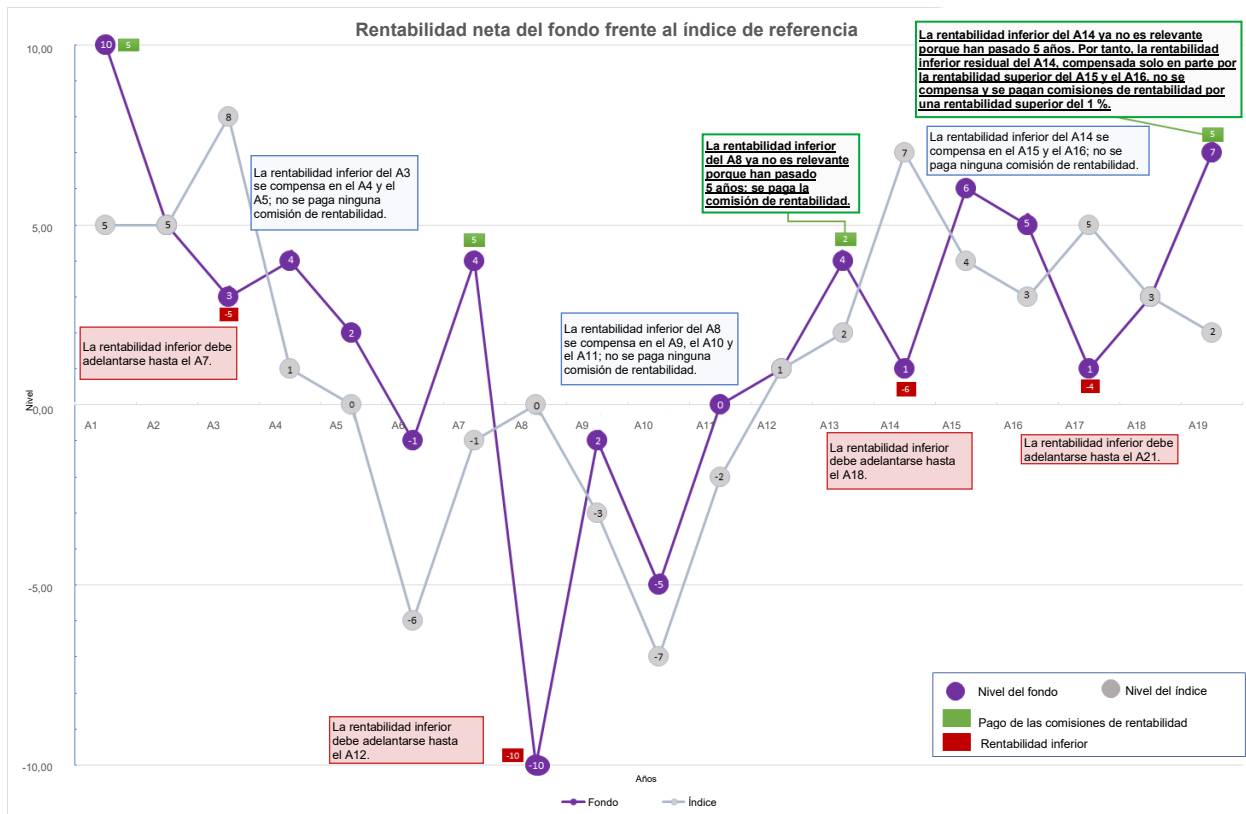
Rentabilidad neta del fondo frente al índice de referencia

La rentabilidad inferior del A14 ya no es relevante porque han pasado 5 años. Por tanto, la rentabilidad inferior residual del A14, compensada solo en parte por la rentabilidad superior del A15 y el A16, no se compensa y se pagan comisiones de rentabilidad por una rentabilidad superior del 1 %.

10,00
5,00
0,00
-5,00
-10,00

Nivel

10 5
5
8
5
3 -5
4
1
2
0
-1
-6
-1
4 5
0
-10 -10
2
-3
-5
-7
0
-2
1
2
4 2
7
1 -6
6
4
5
3
1 -4
5
3
7 5
2

La rentabilidad inferior del A3 se compensa en el A4 y el A5; no se paga ninguna comisión de rentabilidad.

La rentabilidad inferior debe adelantarse hasta el A7.

La rentabilidad inferior del A8 se compensa en el A9, el A10 y el A11; no se paga ninguna comisión de rentabilidad.

La rentabilidad inferior del A8 ya no es relevante porque han pasado 5 años; se paga la comisión de rentabilidad.

La rentabilidad inferior del A14 se compensa en el A15 y el A16; no se paga ninguna comisión de rentabilidad.

A1 A2 A3 A4 A5 A6 A7 A8 A9 A10 A11 A12 A13 A14 A15 A16 A17 A18 A19

La rentabilidad inferior debe adelantarse hasta el A18.

La rentabilidad inferior debe adelantarse hasta el A21.

La rentabilidad inferior debe adelantarse hasta el A12.

Nivel del fondo
Nivel del índice
Pago de las comisiones de rentabilidad
Rentabilidad inferior

Años

Fondo
Índice